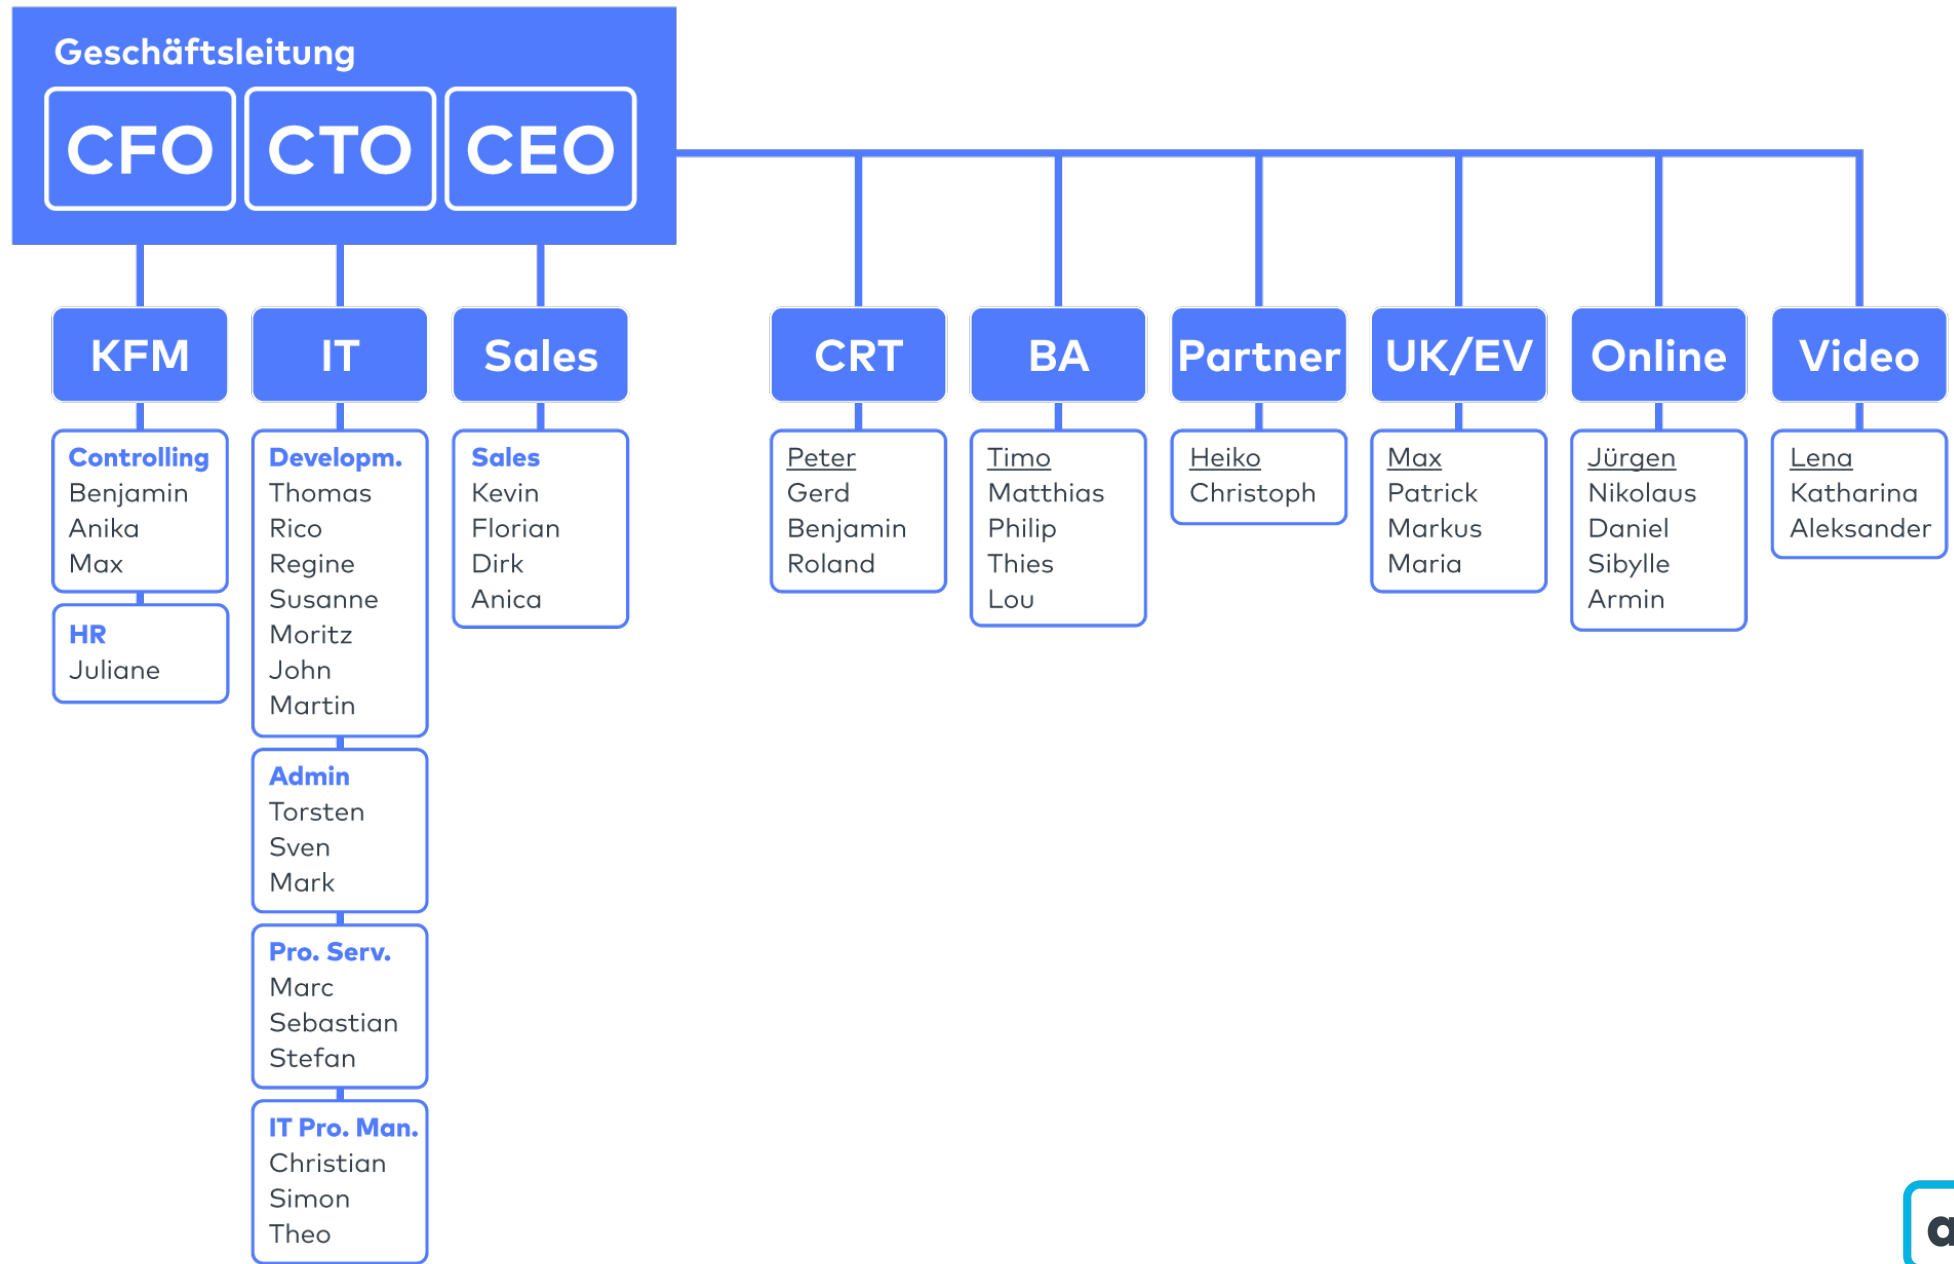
Geschäftsleitung

CFO CTO CEO

KFM

Controlling
Benjamin
Anika
Max

HR
Juliane

IT

Developm.
Thomas
Rico
Regine
Susanne
Moritz
John
Martin

Admin
Torsten
Sven
Mark

Pro. Serv.
Marc
Sebastian
Stefan

IT Pro. Man.
Christian
Simon
Theo

Sales

Sales
Kevin
Florian
Dirk
Anica

CRT

Peter
Gerd
Benjamin
Roland

BA

Timo
Matthias
Philip
Thies
Lou

Partner

Heiko
Christoph

UK/EV

Max
Patrick
Markus
Maria

Online

Jürgen
Nikolaus
Daniel
Sibylle
Armin

Video

Lena
Katharina
Aleksander